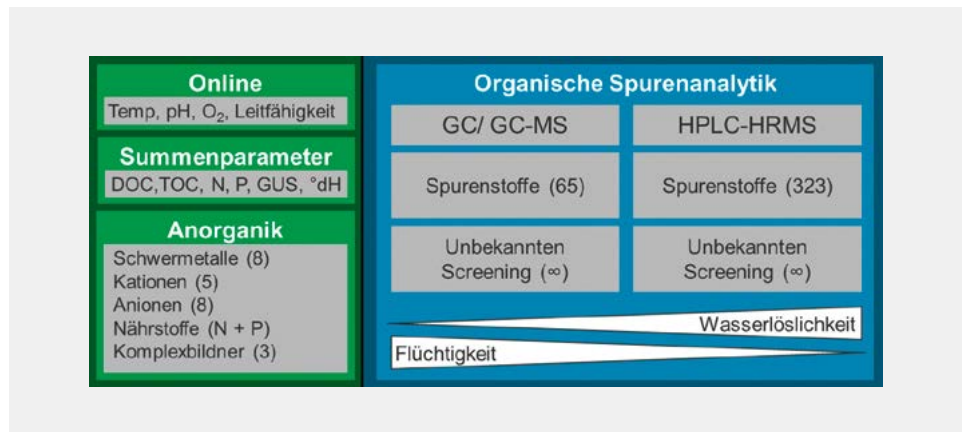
Online

Temp, pH, $O_2$, Leitfähigkeit

Summenparameter

DOC,TOC, N, P, GUS, °dH

Anorganik

Schwermetalle (8)
Kationen (5)
Anionen (8)
Nährstoffe (N + P)
Komplexbildner (3)

Organische Spurenanalytik

| GC/ GC-MS | HPLC-HRMS |
|---|---|
| Spurenstoffe (65) | Spurenstoffe (323) |
| Unbekannten Screening (∞) | Unbekannten Screening (∞) |

Wasserlöslichkeit

Flüchtigkeit